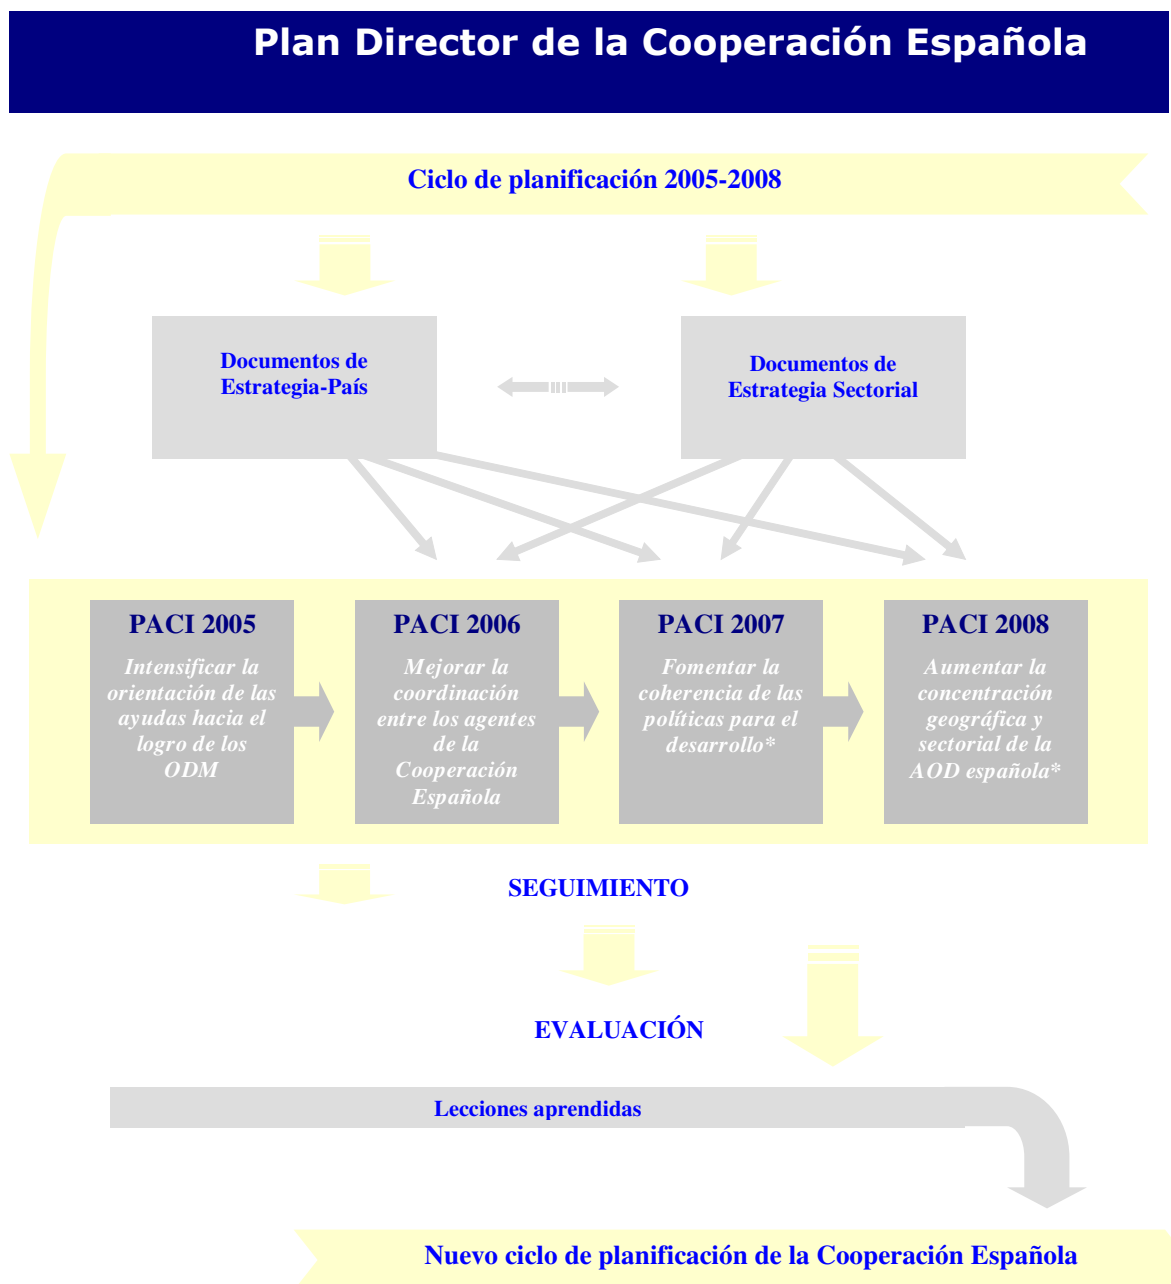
Plan Director de la Cooperación Española

Ciclo de planificación 2005-2008

Documentos de Estrategia-País

Documentos de Estrategia Sectorial

PACI 2005
Intensificar la orientación de las ayudas hacia el logro de los ODM

PACI 2006
Mejorar la coordinación entre los agentes de la Cooperación Española

PACI 2007
Fomentar la coherencia de las políticas para el desarrollo*

PACI 2008
Aumentar la concentración geográfica y sectorial de la AOD española*

SEGUIMIENTO

EVALUACIÓN

Lecciones aprendidas

Nuevo ciclo de planificación de la Cooperación Española